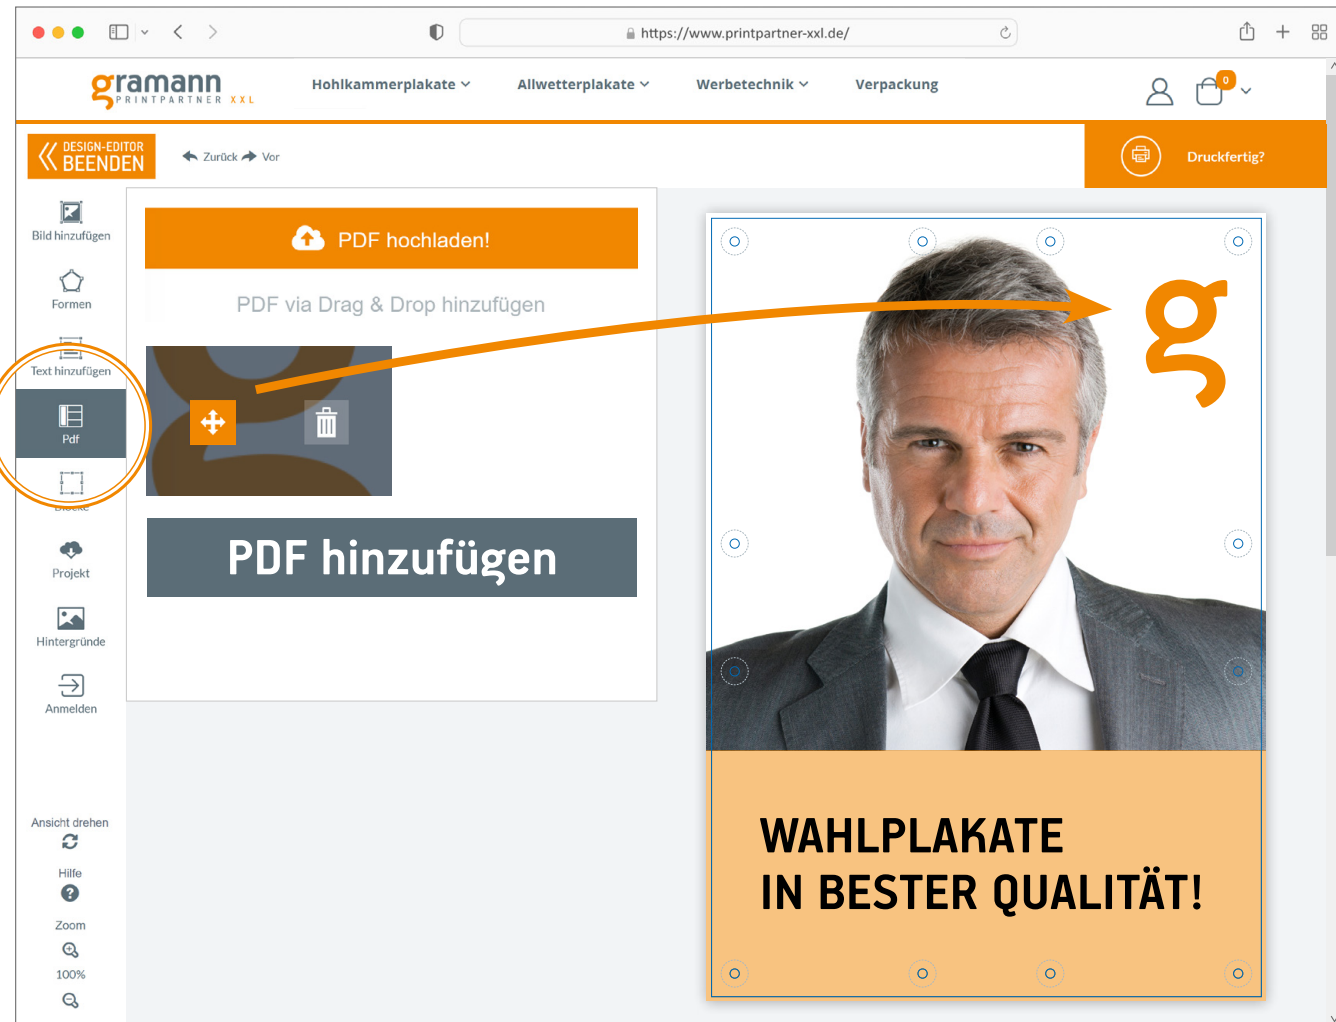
https://www.printpartner-xxl.de/

gramann PRINTPARTNER XXL

Hohlkammerplakate Allwetterplakate Werbetechnik Verpackung

0

DESIGN-EDITOR BEENDEN

Zurück Vor

Druckfertig?

Bild hinzufügen

Formen

Text hinzufügen

Pdf

Blöcke

Projekt

Hintergründe

Anmelden

Ansicht drehen

Hilfe

Zoom

100%

PDF hochladen!

PDF via Drag & Drop hinzufügen

PDF hinzufügen

WAHLPLAKATE
IN BESTER QUALITÄT!